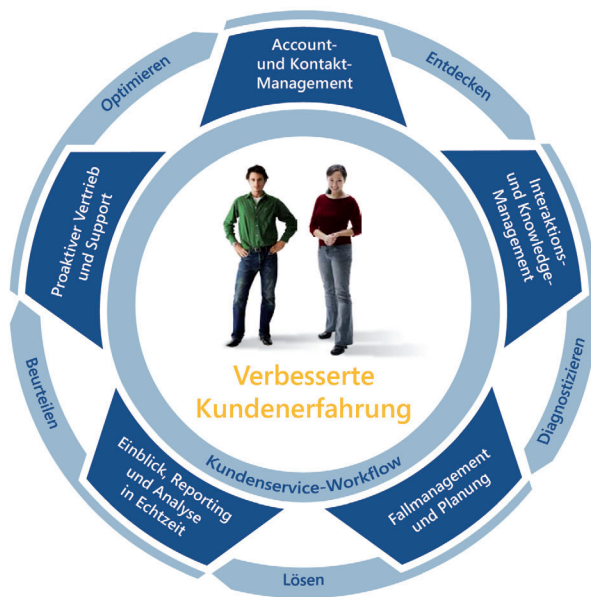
Account- und Kontakt-Management

Entdecken

Interaktions- und Knowledge-Management

Diagnostizieren

Fallmanagement und Planung

Lösen

Einblick, Reporting und Analyse in Echtzeit

Beurteilen

Proaktiver Vertrieb und Support

Optimieren

Verbesserte Kundenerfahrung

Kundenservice-Workflow